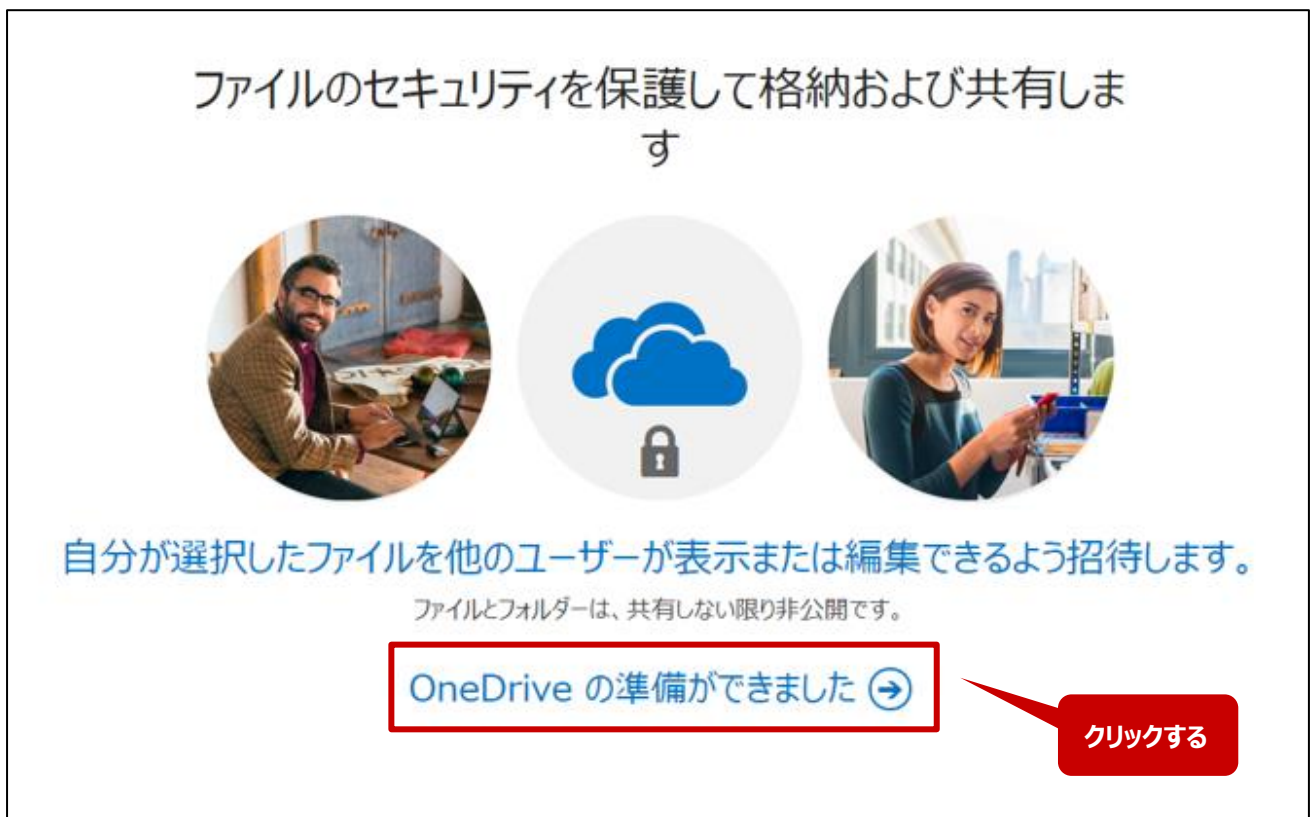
ファイルのセキュリティを保護して格納および共有します

自分が選択したファイルを他のユーザーが表示または編集できるよう招待します。

ファイルとフォルダーは、共有しない限り非公開です。

OneDrive の準備ができました

クリックする